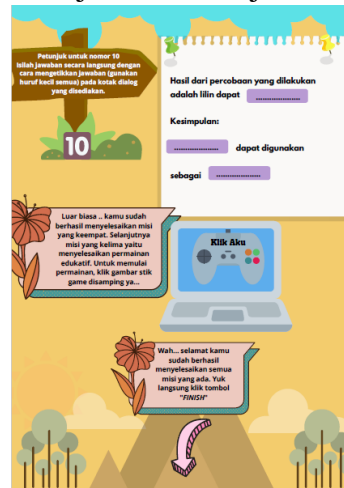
Petunjuk untuk nomor 10
Isilah jawaban secara langsung dengan cara mengetikkan jawaban (gunakan huruf kecil semua) pada kotak dialog yang disediakan.

10

Hasil dari percobaan yang dilakukan adalah lilin dapat ...................

Kesimpulan:

................... dapat digunakan

sebagai ...................

Luar biasa .. kamu sudah berhasil menyelesaikan misi yang keempat. Selanjutnya misi yang kelima yaitu menyelesaikan permainan edukatif. Untuk memulai permainan, klik gambar stik game disamping ya...

Klik Aku

Wah... selamat kamu sudah berhasil menyelesaikan semua misi yang ada. Yuk langsung klik tombol "FINISH"